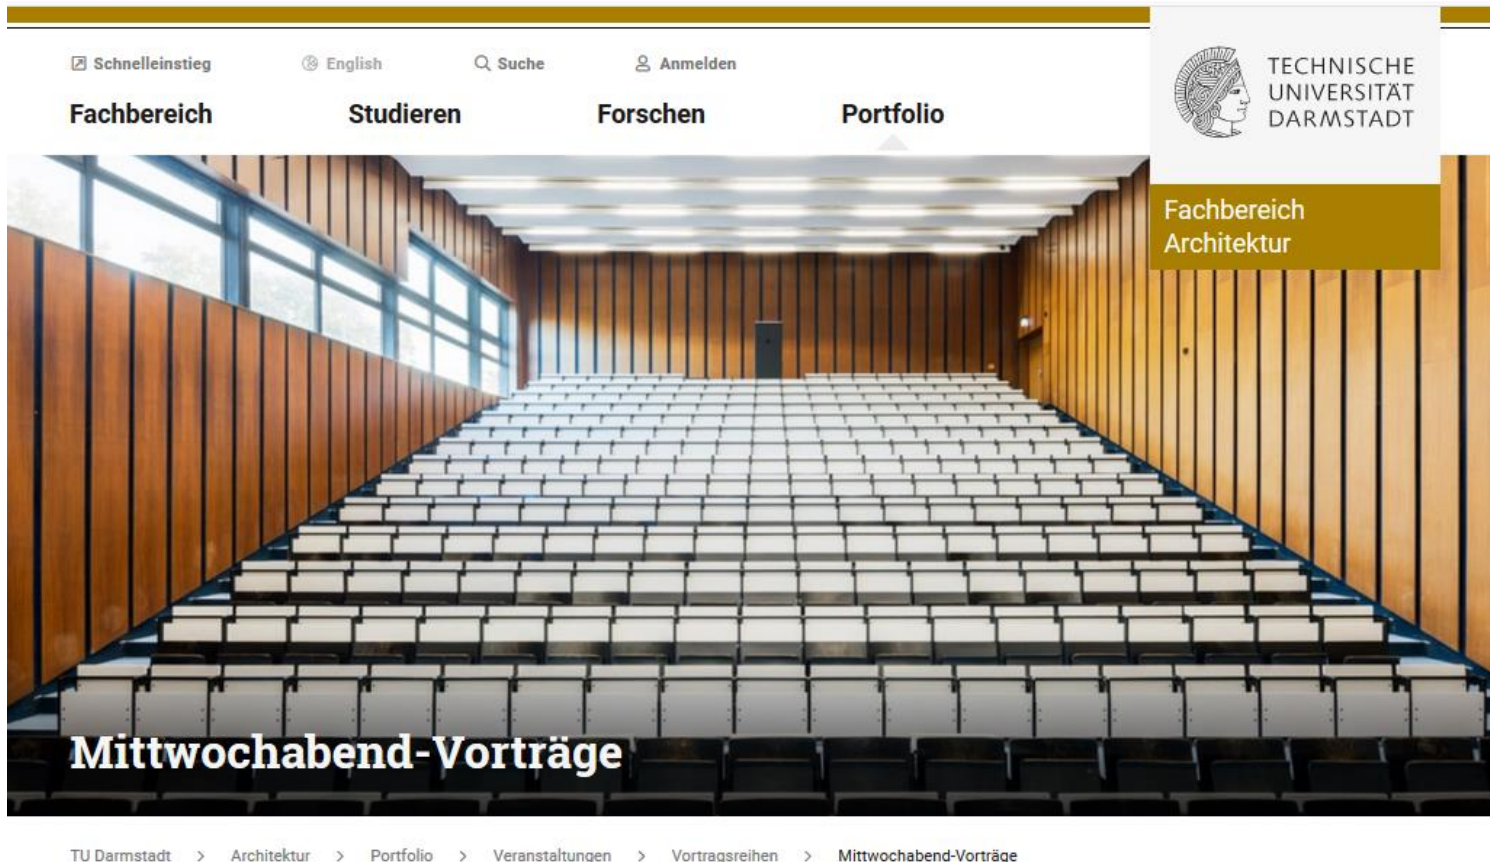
Schnelleinstieg English Suche Anmelden

Fachbereich Studieren Forschen Portfolio

TECHNISCHE UNIVERSITÄT DARMSTADT

Fachbereich Architektur

Mittwochabend-Vorträge

TU Darmstadt > Architektur > Portfolio > Veranstaltungen > Vortragsreihen > Mittwochabend-Vorträge